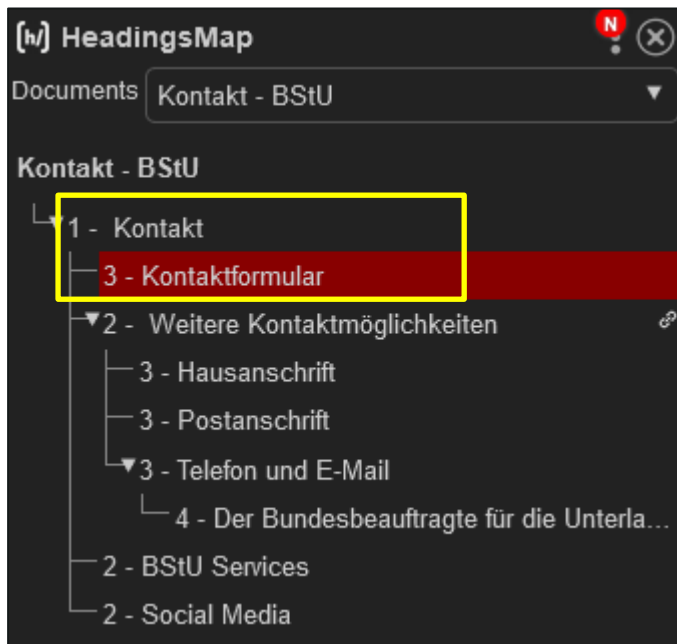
[h/] HeadingsMap
N

Documents Kontakt - BStU

Kontakt - BStU

1 - Kontakt
3 - Kontaktformular
2 - Weitere Kontaktmöglichkeiten
3 - Hausanschrift
3 - Postanschrift
3 - Telefon und E-Mail
4 - Der Bundesbeauftragte für die Unterla...
2 - BStU Services
2 - Social Media